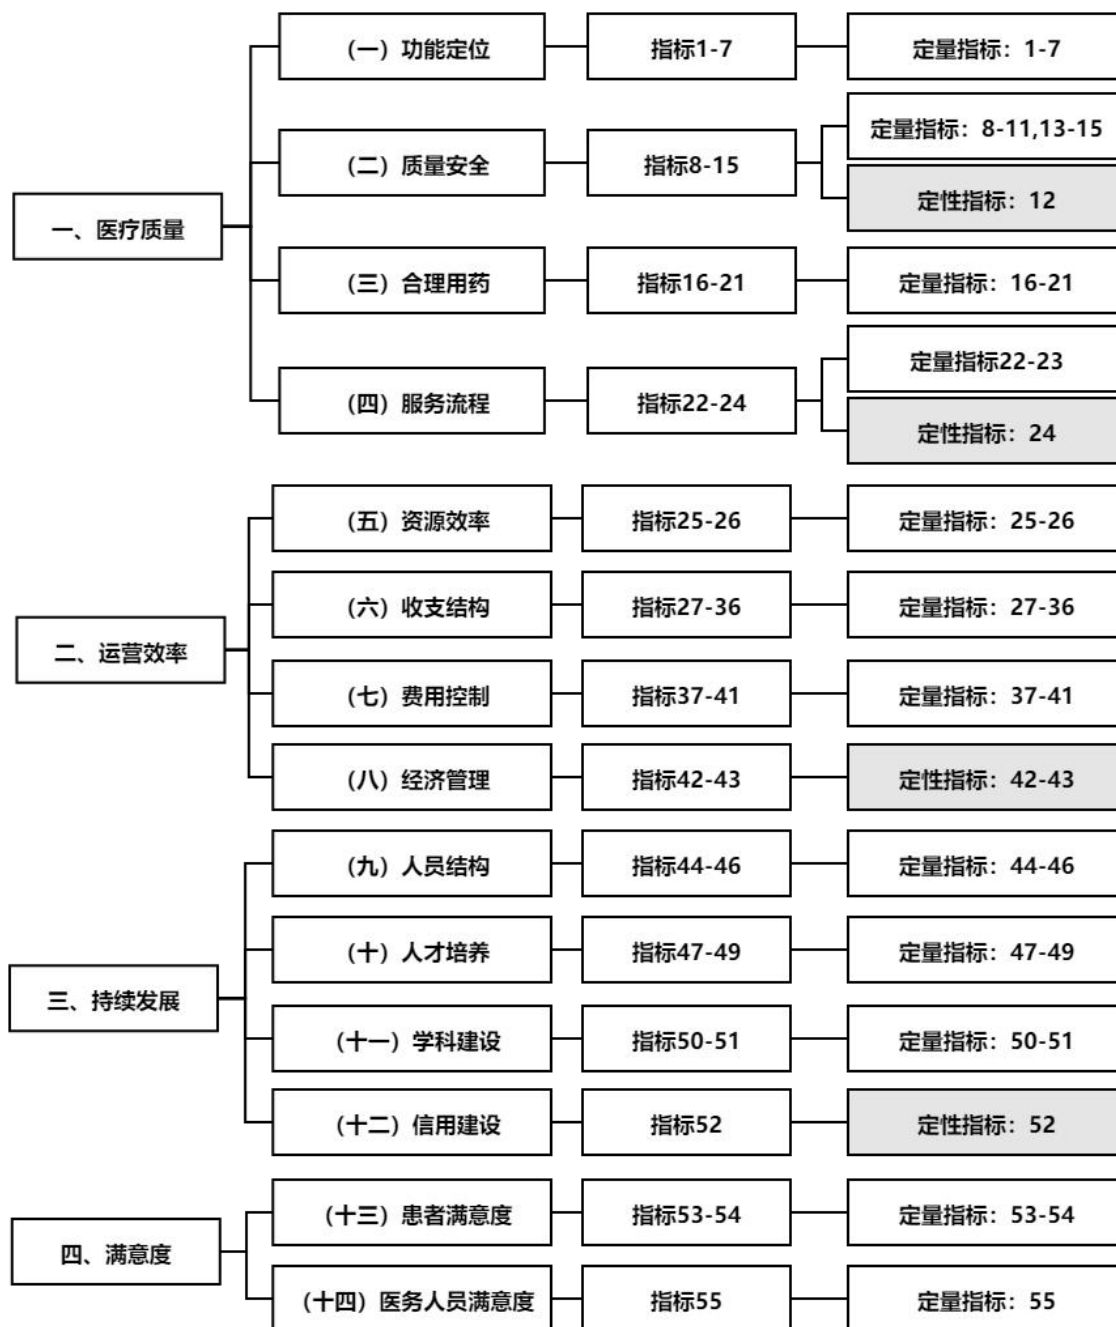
一、医疗质量

（一）功能定位
指标1-7
定量指标：1-7

（二）质量安全
指标8-15
定量指标：8-11,13-15
定性指标：12

（三）合理用药
指标16-21
定量指标：16-21

（四）服务流程
指标22-24
定量指标22-23
定性指标：24

二、运营效率

（五）资源效率
指标25-26
定量指标：25-26

（六）收支结构
指标27-36
定量指标：27-36

（七）费用控制
指标37-41
定量指标：37-41

（八）经济管理
指标42-43
定性指标：42-43

三、持续发展

（九）人员结构
指标44-46
定量指标：44-46

（十）人才培养
指标47-49
定量指标：47-49

（十一）学科建设
指标50-51
定量指标：50-51

（十二）信用建设
指标52
定性指标：52

四、满意度

（十三）患者满意度
指标53-54
定量指标：53-54

（十四）医务人员满意度
指标55
定量指标：55